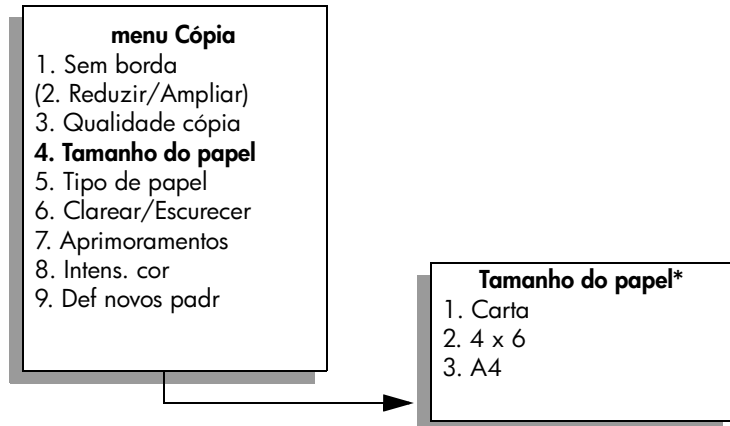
menu Cópia
1. Sem borda
(2. Reduzir/Ampliar)
3. Qualidade cópia
4. Tamanho do papel
5. Tipo de papel
6. Clarear/Escurecer
7. Aprimoramentos
8. Intens. cor
9. Def novos padr

Tamanho do papel*
1. Carta
2. 4 x 6
3. A4